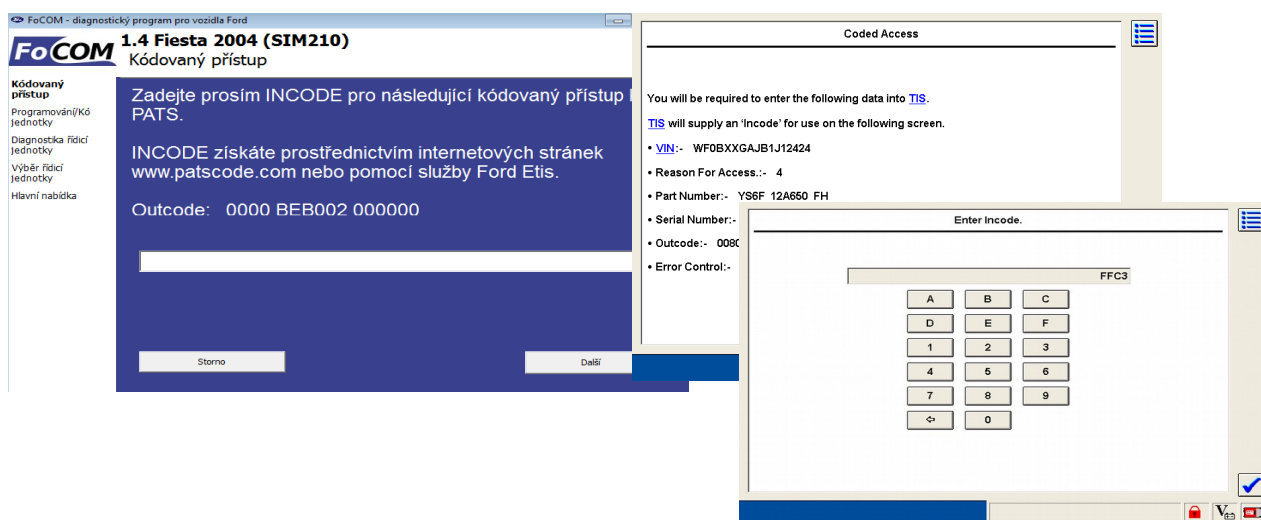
FoCOM - diagnostický program pro vozidla Ford

FoCOM 1.4 Fiesta 2004 (SIM210)
Kódovaný přístup

Kódovaný přístup
Programování/Kó jednotky
Diagnostika řídicí jednotky
Výběr řídicí jednotky
Hlavní nabídka

Zadejte prosím INCODE pro následující kódovaný přístup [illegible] PATS.

INCODE získáte prostřednictvím internetových stránek www.patscode.com nebo pomocí služby Ford Etis.

Outcode: 0000 BEB002 000000

Storno
Další

Coded Access

You will be required to enter the following data into TIS.

TIS will supply an 'Incode' for use on the following screen.

• VIN:- WF0BXXGAJB1J12424

• Reason For Access.:- 4

• Part Number:- YS6F 12A650 FH

• Serial Number:-

• Outcode:- 0080

• Error Control:-

Enter Incode.

FFC3

| A | B | C |
|---|---|---|
| D | E | F |
| 1 | 2 | 3 |
| 4 | 5 | 6 |
| 7 | 8 | 9 |
| ⇦ | 0 | |